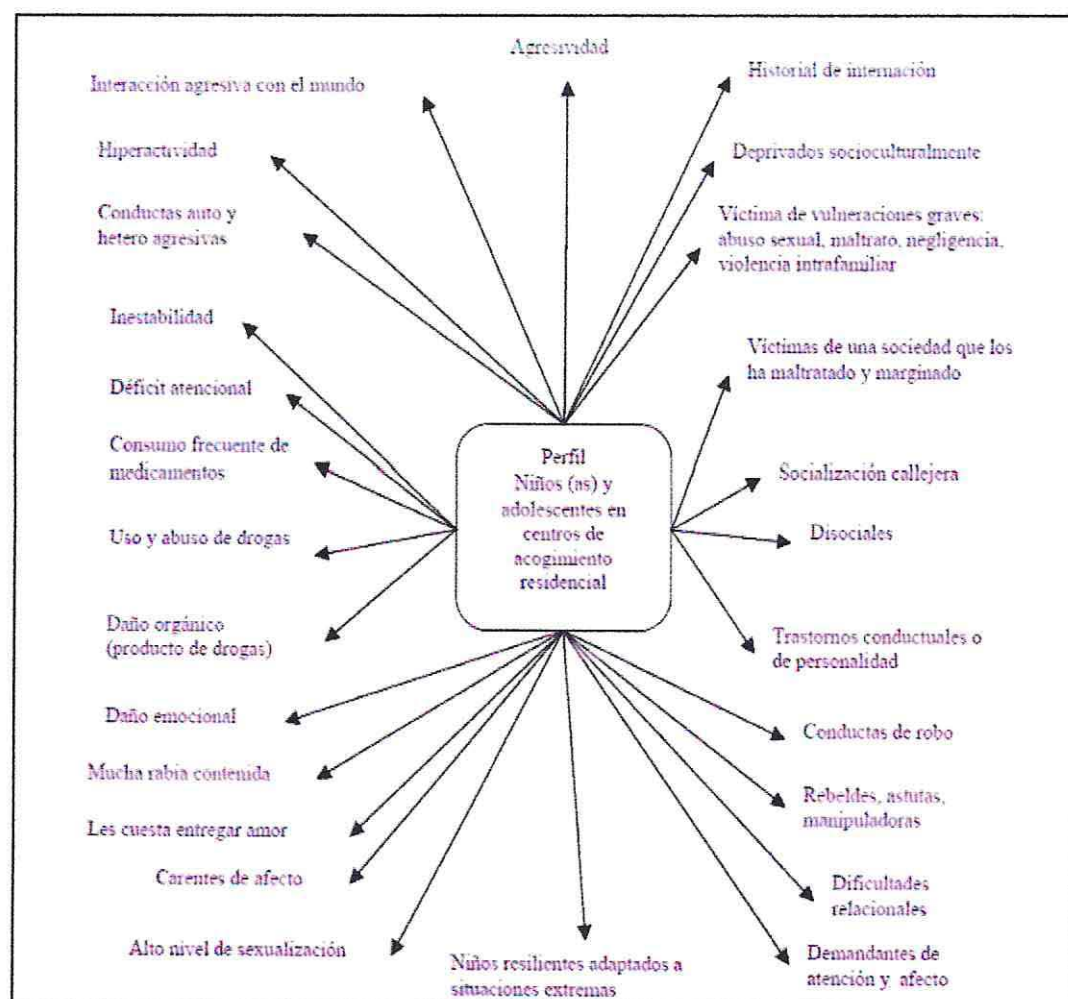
Agresividad

Interacción agresiva con el mundo

Historial de internación

Hiperactividad

Deprivados socioculturalmente

Conductas auto y hetero agresivas

Víctima de vulneraciones graves: abuso sexual, maltrato, negligencia, violencia intrafamiliar

Inestabilidad

Víctimas de una sociedad que los ha maltratado y marginado

Déficit atencional

Consumo frecuente de medicamentos

Perfil
Niños (as) y adolescentes en centros de acogimiento residencial

Socialización callejera

Uso y abuso de drogas

Disociales

Daño orgánico (producto de drogas)

Trastornos conductuales o de personalidad

Daño emocional

Conductas de robo

Mucha rabia contenida

Rebeldes, astutas, manipuladoras

Les cuesta entregar amor

Carentes de afecto

Dificultades relacionales

Alto nivel de sexualización

Niños resilientes adaptados a situaciones extremas

Demandantes de atención y afecto